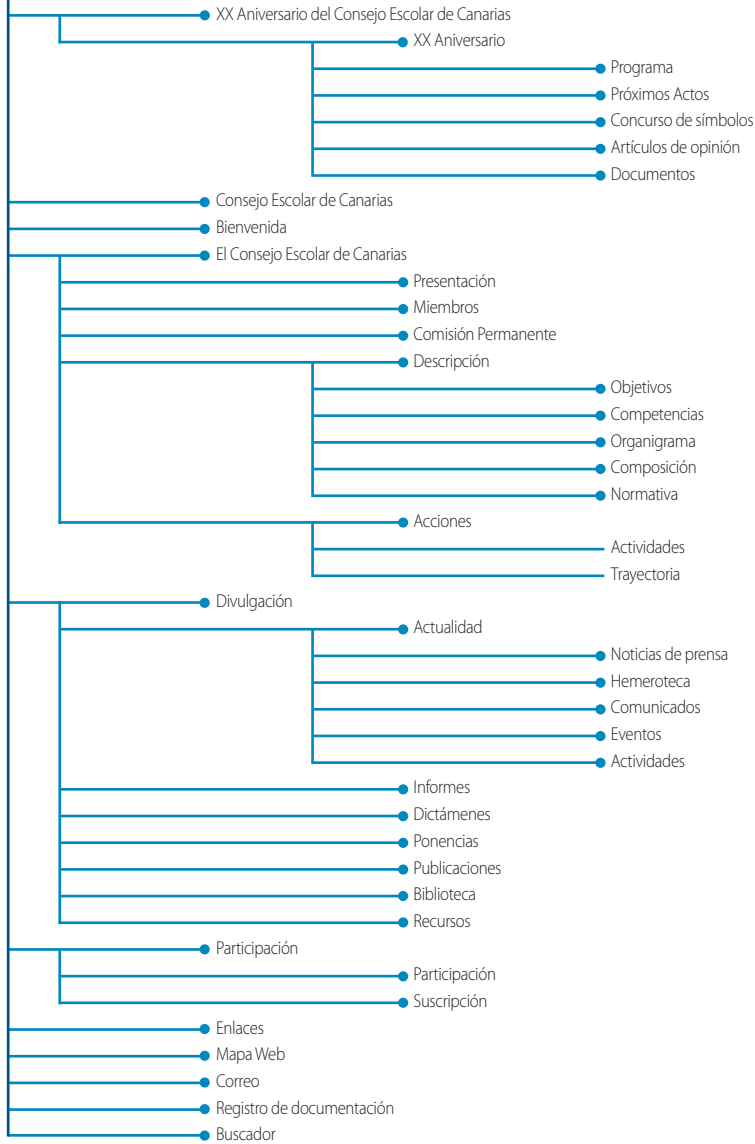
XX Aniversario del Consejo Escolar de Canarias
XX Aniversario
Programa
Próximos Actos
Concurso de símbolos
Artículos de opinión
Documentos
Consejo Escolar de Canarias
Bienvenida
El Consejo Escolar de Canarias
Presentación
Miembros
Comisión Permanente
Descripción
Objetivos
Competencias
Organigrama
Composición
Normativa
Acciones
Actividades
Trayectoria
Divulgación
Actualidad
Noticias de prensa
Hemeroteca
Comunicados
Eventos
Actividades
Informes
Dictámenes
Ponencias
Publicaciones
Biblioteca
Recursos
Participación
Participación
Suscripción
Enlaces
Mapa Web
Correo
Registro de documentación
Buscador